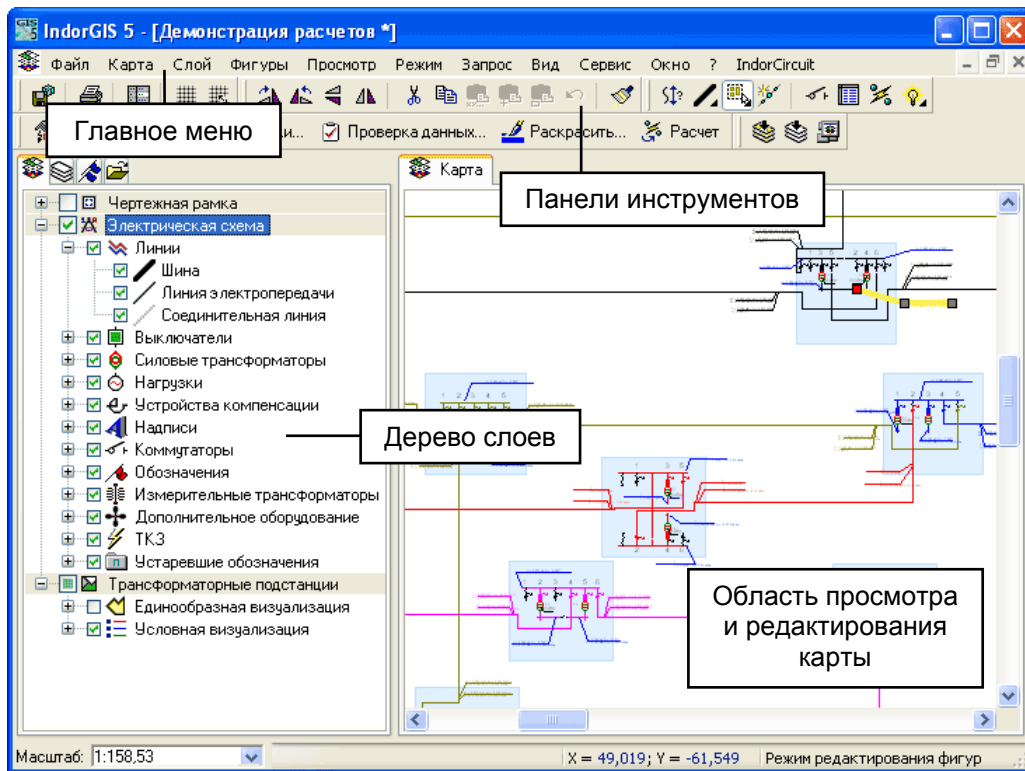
IndorGIS 5 - [Демонстрация расчетов *]

Файл Карта Слой Фигуры Просмотр Режим Запрос Вид Сервис Окно ? IndorCircuit

Главное меню

и... Проверка данных... Раскрасить... Расчет

Карта

Панели инструментов

Чертежная рамка
Электрическая схема
Линии
Шина
Линия электропередачи
Соединительная линия
Выключатели
Силовые трансформаторы
Нагрузки
Устройства компенсации
Надписи
Коммутаторы
Обозначения
Измерительные трансформаторы
Дополнительное оборудование
ТКЗ
Устаревшие обозначения
Трансформаторные подстанции
Единообразная визуализация
Условная визуализация

Дерево слоев

Область просмотра и редактирования карты

Масштаб: 1:158,53

X = 49,019; Y = -61,549

Режим редактирования фигур